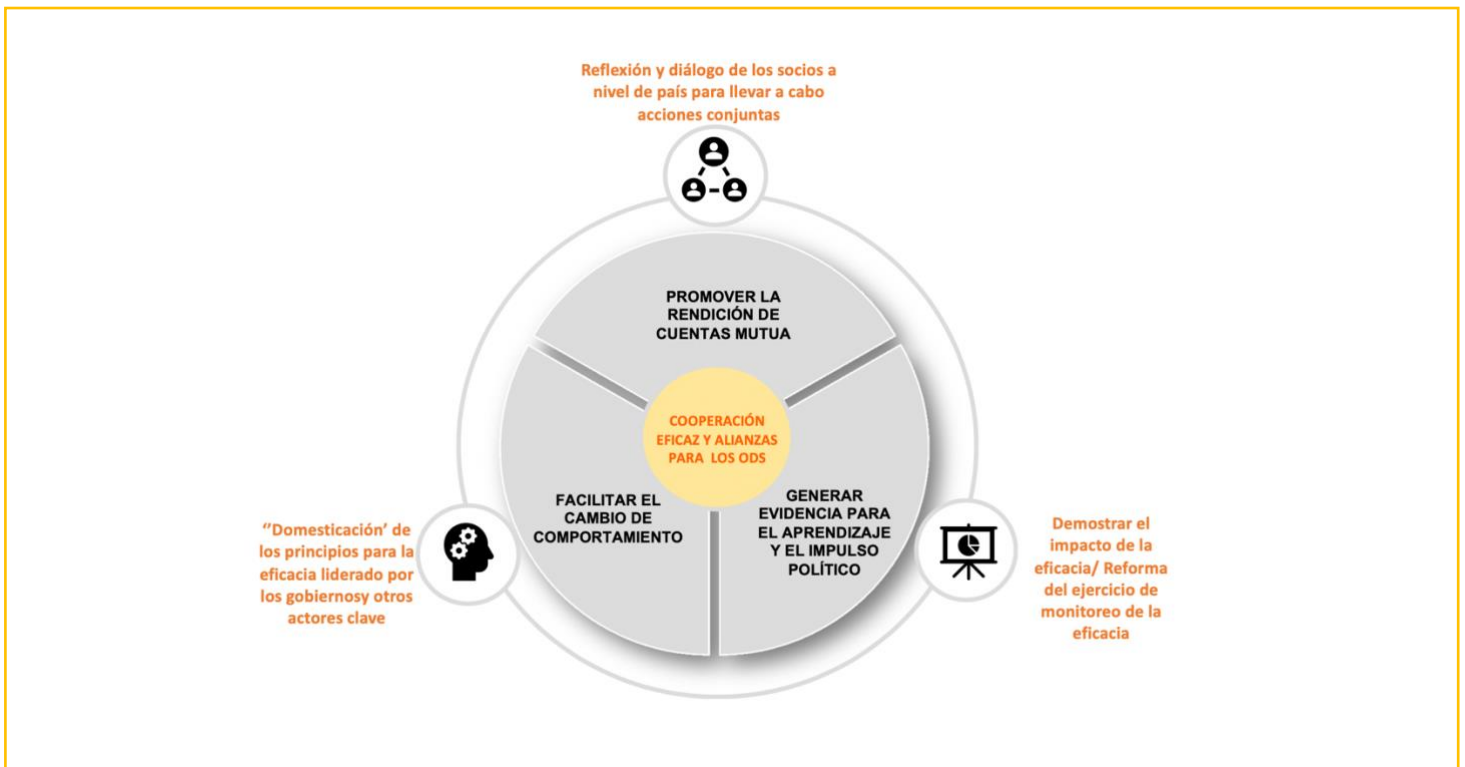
Reflexión y diálogo de los socios a nivel de país para llevar a cabo acciones conjuntas

PROMOVER LA RENDICIÓN DE CUENTAS MUTUA

COOPERACIÓN EFICAZ Y ALIANZAS PARA LOS ODS

FACILITAR EL CAMBIO DE COMPORTAMIENTO

GENERAR EVIDENCIA PARA EL APRENDIZAJE Y EL IMPULSO POLÍTICO

''Domesticación' de los principios para la eficacia liderado por los gobiernosy otros actores clave

Demostrar el impacto de la eficacia/ Reforma del ejercicio de monitoreo de la eficacia